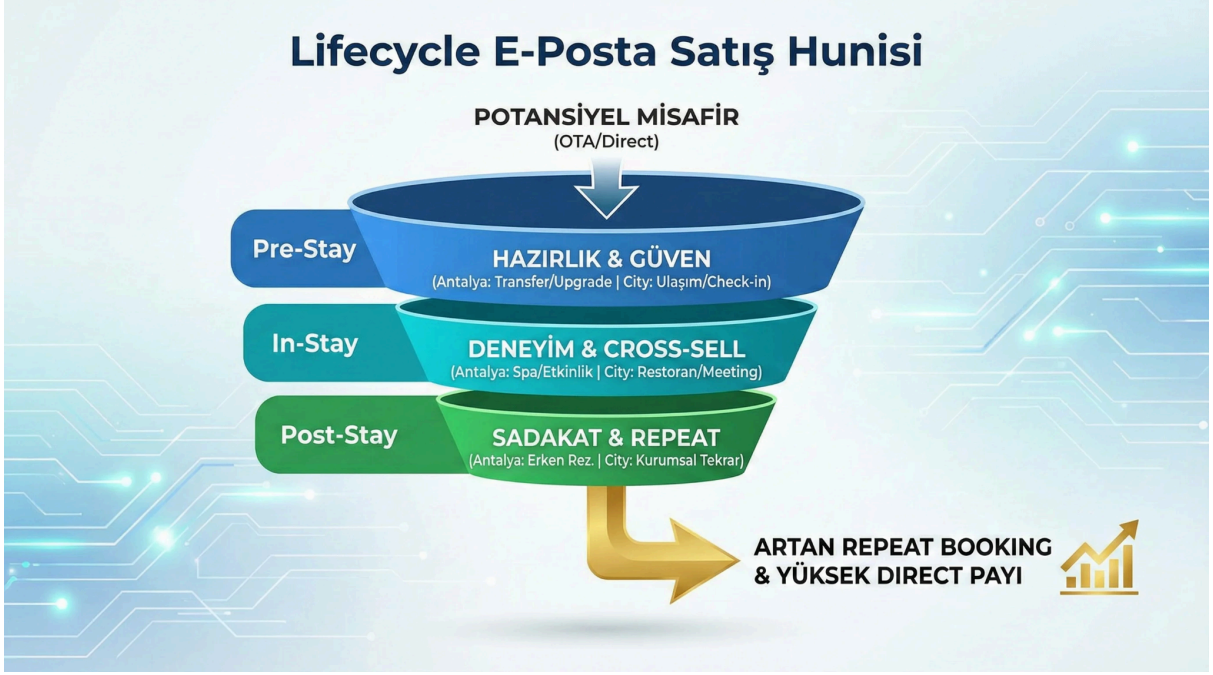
Lifecycle E-Posta Satış Hunisi

POTANSİYEL MİSAFİR
(OTA/Direct)

Pre-Stay

HAZIRLIK & GÜVEN
(Antalya: Transfer/Upgrade | City: Ulaşım/Check-in)

In-Stay

DENEYİM & CROSS-SELL
(Antalya: Spa/Etkinlik | City: Restoran/Meeting)

Post-Stay

SADAKAT & REPEAT
(Antalya: Erken Rez. | City: Kurumsal Tekrar)

ARTAN REPEAT BOOKING
& YÜKSEK DIRECT PAYI